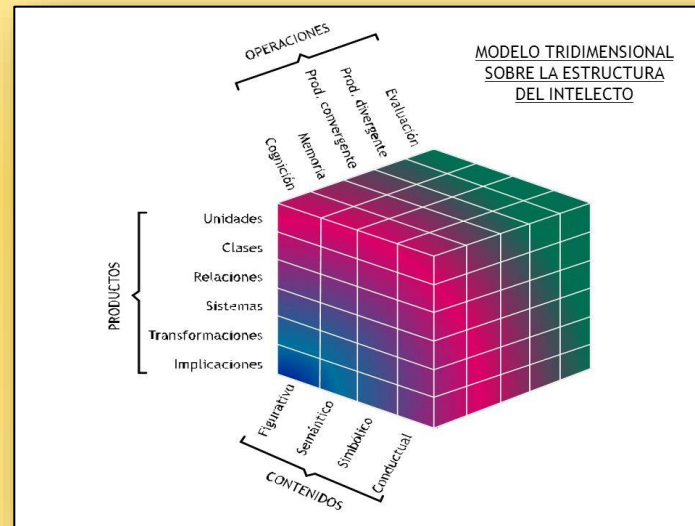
MODELO TRIDIMENSIONAL SOBRE LA ESTRUCTURA DEL INTELECTO

OPERACIONES

Cognición
Memoria
Prod. convergente
Prod. divergente
Evaluación

PRODUCTOS

Unidades
Clases
Relaciones
Sistemas
Transformaciones
Implicaciones

Figurativo
Semántico
Simbólico
Conductual

CONTENIDOS